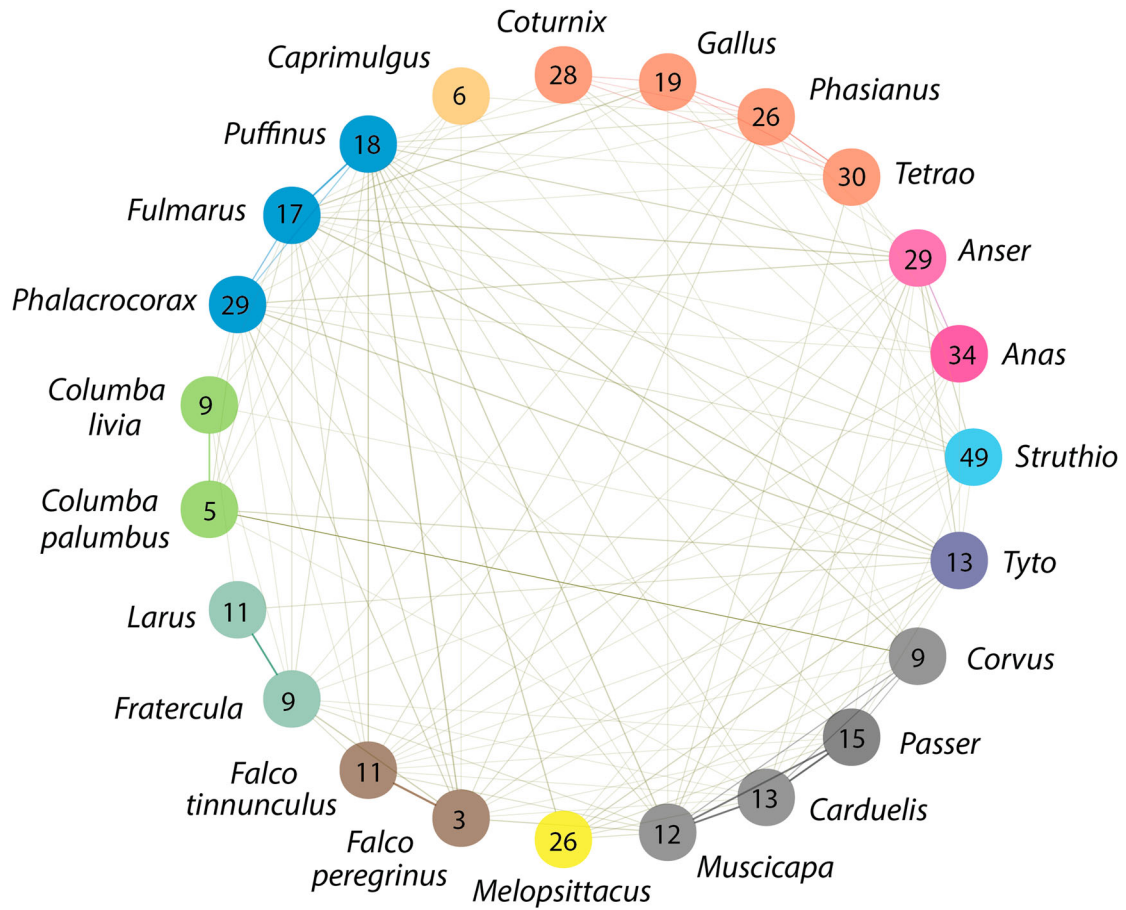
Coturnix
28
Gallus
19
Caprimulgus
6
Phasianus
26
Puffinus
18
Tetrao
30
Fulmarus
17
Anser
29
Phalacrocorax
29
Anas
34
Columba livia
9
Struthio
49
Columba palumbus
5
Tyto
13
Larus
11
Corvus
9
Fratercula
9
Passer
15
Falco tinnunculus
11
Carduelis
13
Falco peregrinus
3
Melopsittacus
26
Muscicapa
12